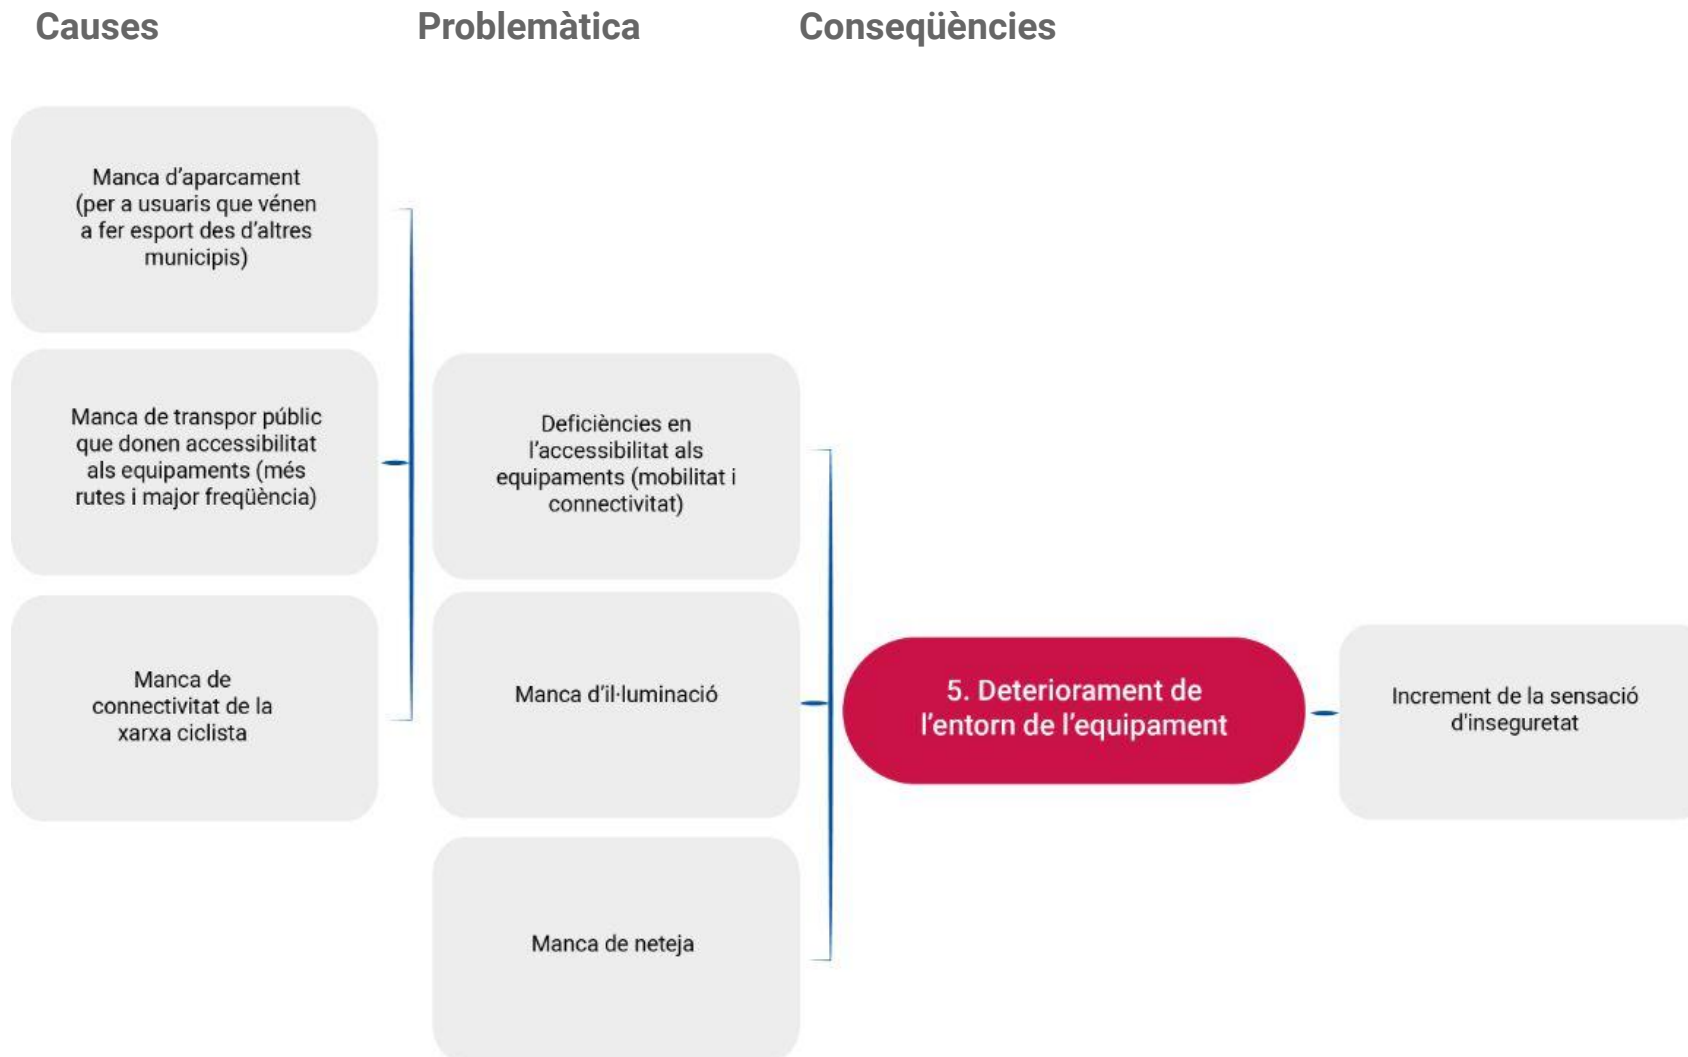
Causes

Problemàtica

Conseqüències

Manca d'aparcament (per a usuaris que vénen a fer esport des d'altres municipis)

Manca de transpor públic que donen accessibilitat als equipaments (més rutes i major freqüència)

Manca de connectivitat de la xarxa ciclista

Deficiències en l'accessibilitat als equipaments (mobilitat i connectivitat)

Manca d'il·luminació

Manca de neteja

5. Deteriorament de l'entorn de l'equipament

Increment de la sensació d'inseguretat